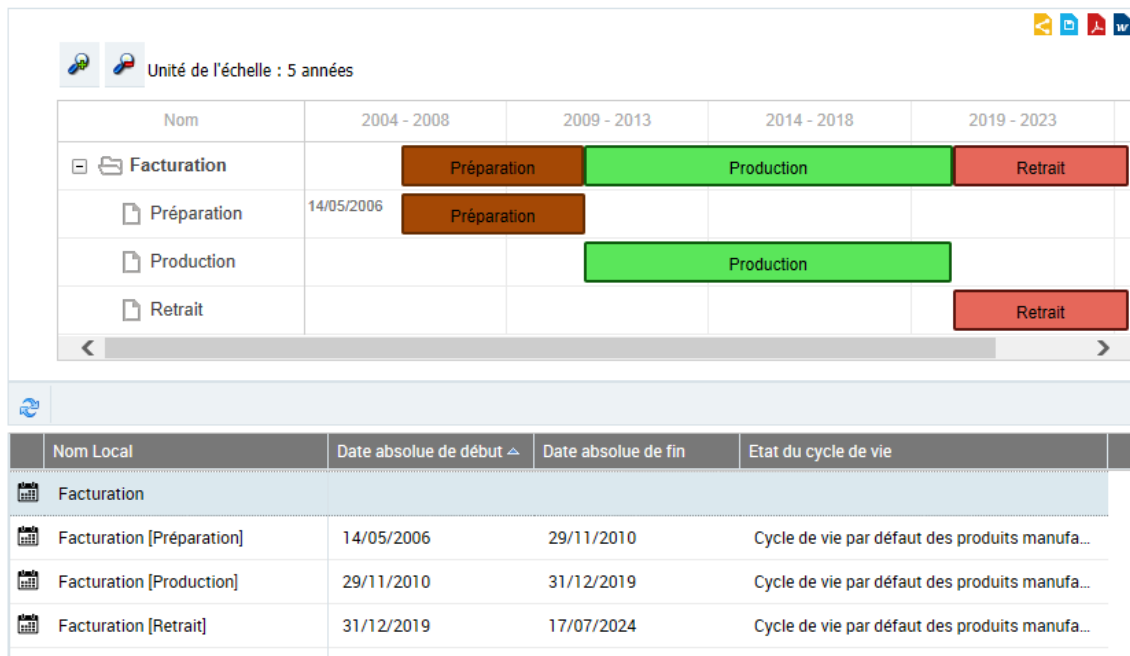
Unité de l'échelle : 5 années

| Nom | 2004 - 2008 | 2009 - 2013 | 2014 - 2018 | 2019 - 2023 |
|---|---|---|---|---|
| Facturation | Préparation | Production | | Retrait |
| Préparation | 14/05/2006 Préparation | | | |
| Production | | Production | | |
| Retrait | | | | Retrait |

| | Nom Local | Date absolue de début | Date absolue de fin | Etat du cycle de vie |
|---|---|---|---|---|
| | Facturation | | | |
| | Facturation [Préparation] | 14/05/2006 | 29/11/2010 | Cycle de vie par défaut des produits manufa... |
| | Facturation [Production] | 29/11/2010 | 31/12/2019 | Cycle de vie par défaut des produits manufa... |
| | Facturation [Retrait] | 31/12/2019 | 17/07/2024 | Cycle de vie par défaut des produits manufa... |